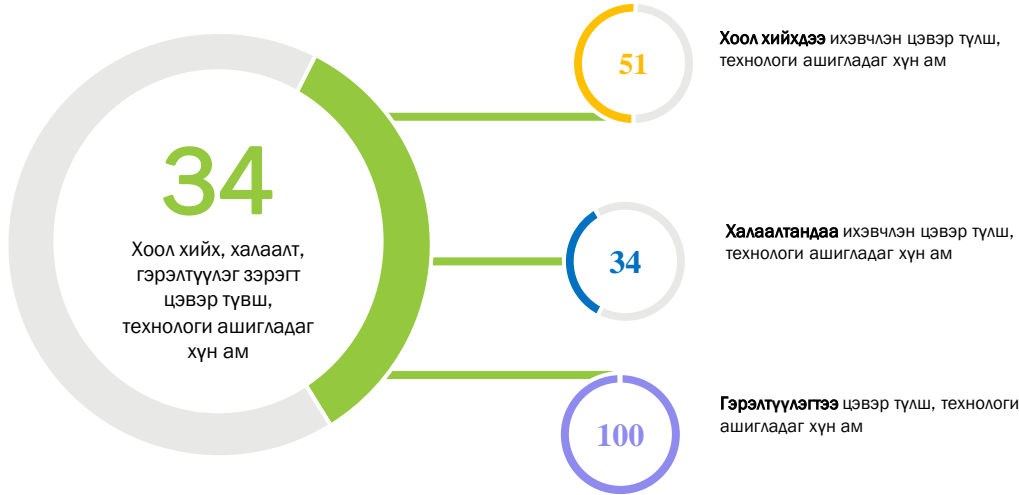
34

Хоол хийх, халаалт, гэрэлтүүлэг зэрэгт цэвэр түвш, технологи ашигладаг хүн ам

51

Хоол хийхдээ ихэвчлэн цэвэр түлш, технологи ашигладаг хүн ам

34

Халаалтандаа ихэвчлэн цэвэр түлш, технологи ашигладаг хүн ам

100

Гэрэлтүүлэгтээ цэвэр түлш, технологи ашигладаг хүн ам